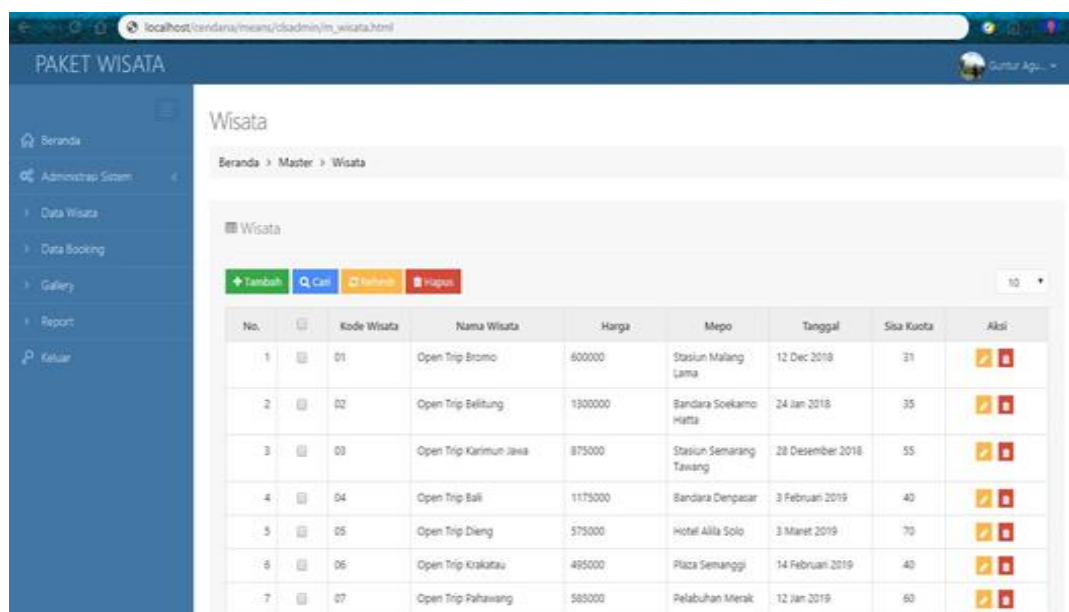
localhost/cendana/means/clsadmin/m_wisata.html

PAKET WISATA

Guntur Agu...

Beranda
Administrasi Sistem
Data Wisata
Data Booking
Gallery
Report
Keluar

Wisata

Beranda > Master > Wisata

Wisata

Tambah Cari Refresh Hapus

10

| No. | | Kode Wisata | Nama Wisata | Harga | Mepo | Tanggal | Sisa Kuota | Aksi |
|---|---|---|---|---|---|---|---|---|
| 1 | | 01 | Open Trip Bromo | 600000 | Stasiun Malang Lama | 12 Dec 2018 | 31 | |
| 2 | | 02 | Open Trip Belitung | 1300000 | Bandara Soekarno Hatta | 24 Jan 2018 | 35 | |
| 3 | | 03 | Open Trip Karimun Jawa | 875000 | Stasiun Semarang Tawang | 28 Desember 2018 | 55 | |
| 4 | | 04 | Open Trip Bali | 1175000 | Bandara Denpasar | 3 Februari 2019 | 40 | |
| 5 | | 05 | Open Trip Dieng | 575000 | Hotel Alila Solo | 3 Maret 2019 | 70 | |
| 6 | | 06 | Open Trip Krakatau | 495000 | Plaza Semanggi | 14 Februari 2019 | 40 | |
| 7 | | 07 | Open Trip Pahawang | 585000 | Pelabuhan Merak | 12 Jan 2019 | 60 | |